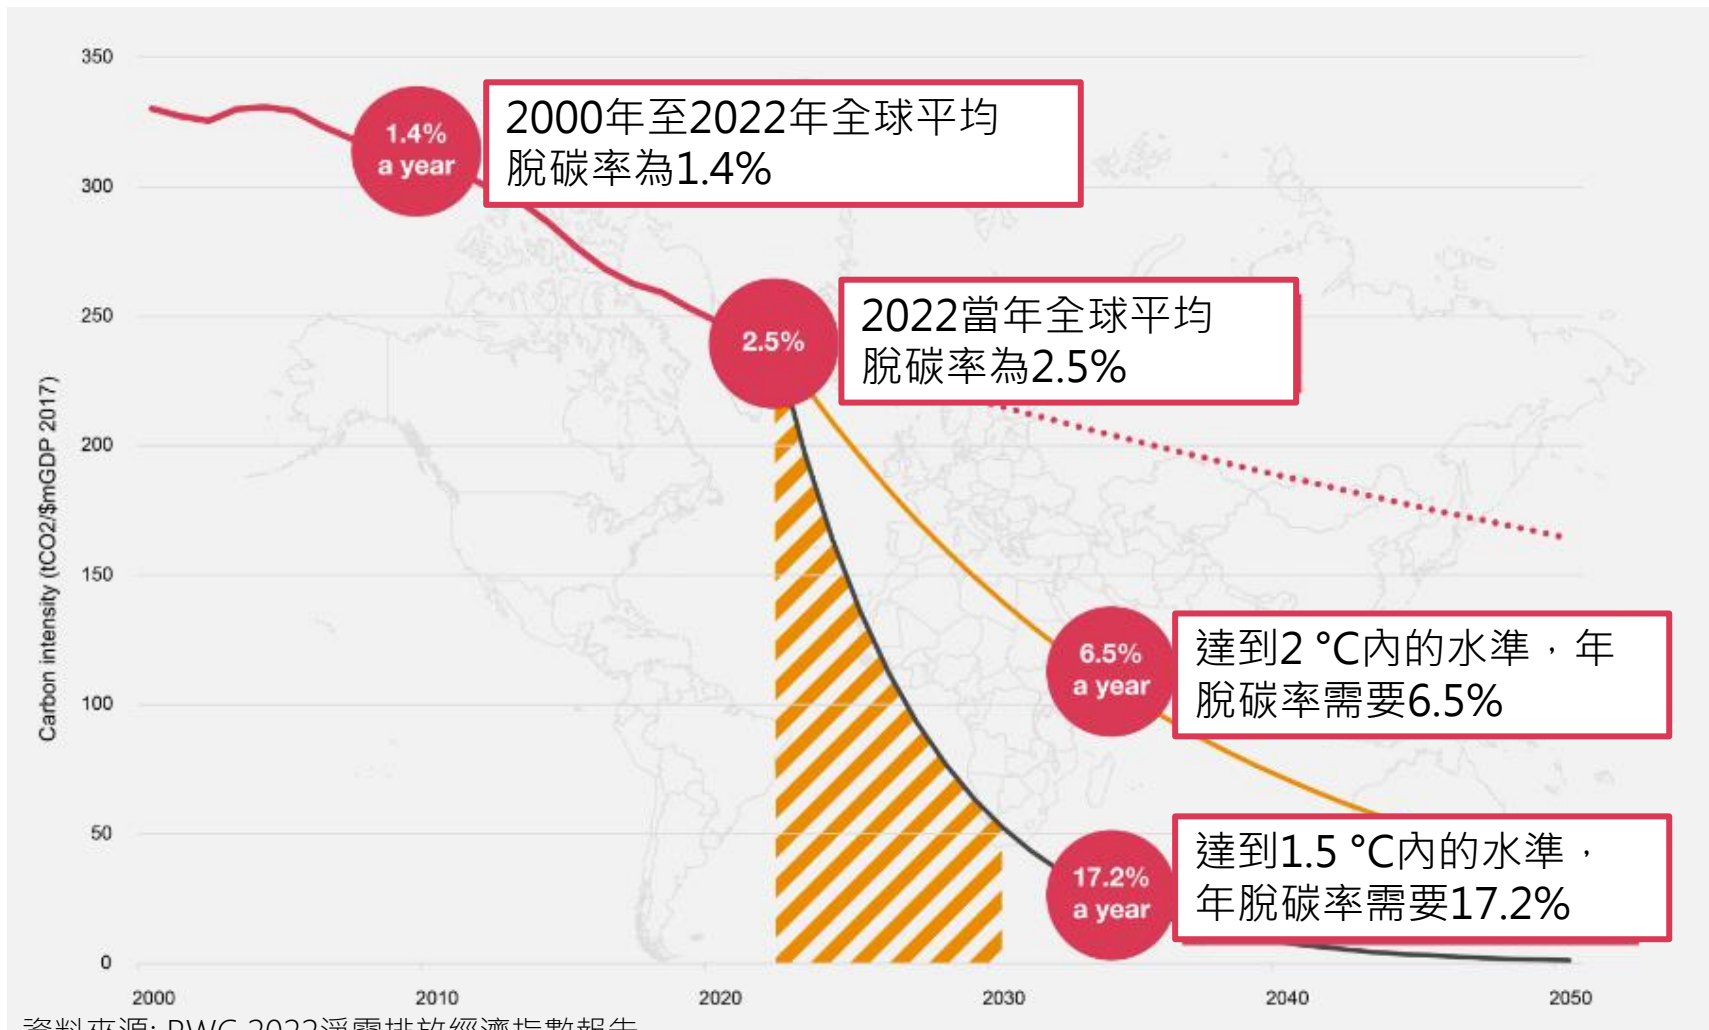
350
300
250
200
150
100
50
0

Carbon intensity (tCO2/$mGDP 2017)

1.4% a year

2000年至2022年全球平均脫碳率為1.4%

2.5%

2022當年全球平均脫碳率為2.5%

6.5% a year

達到2 °C內的水準，年脫碳率需要6.5%

17.2% a year

達到1.5 °C內的水準，年脫碳率需要17.2%

2000
2010
2020
2030
2040
2050

資料來源: PWC 2022淨零排放經濟指數報告